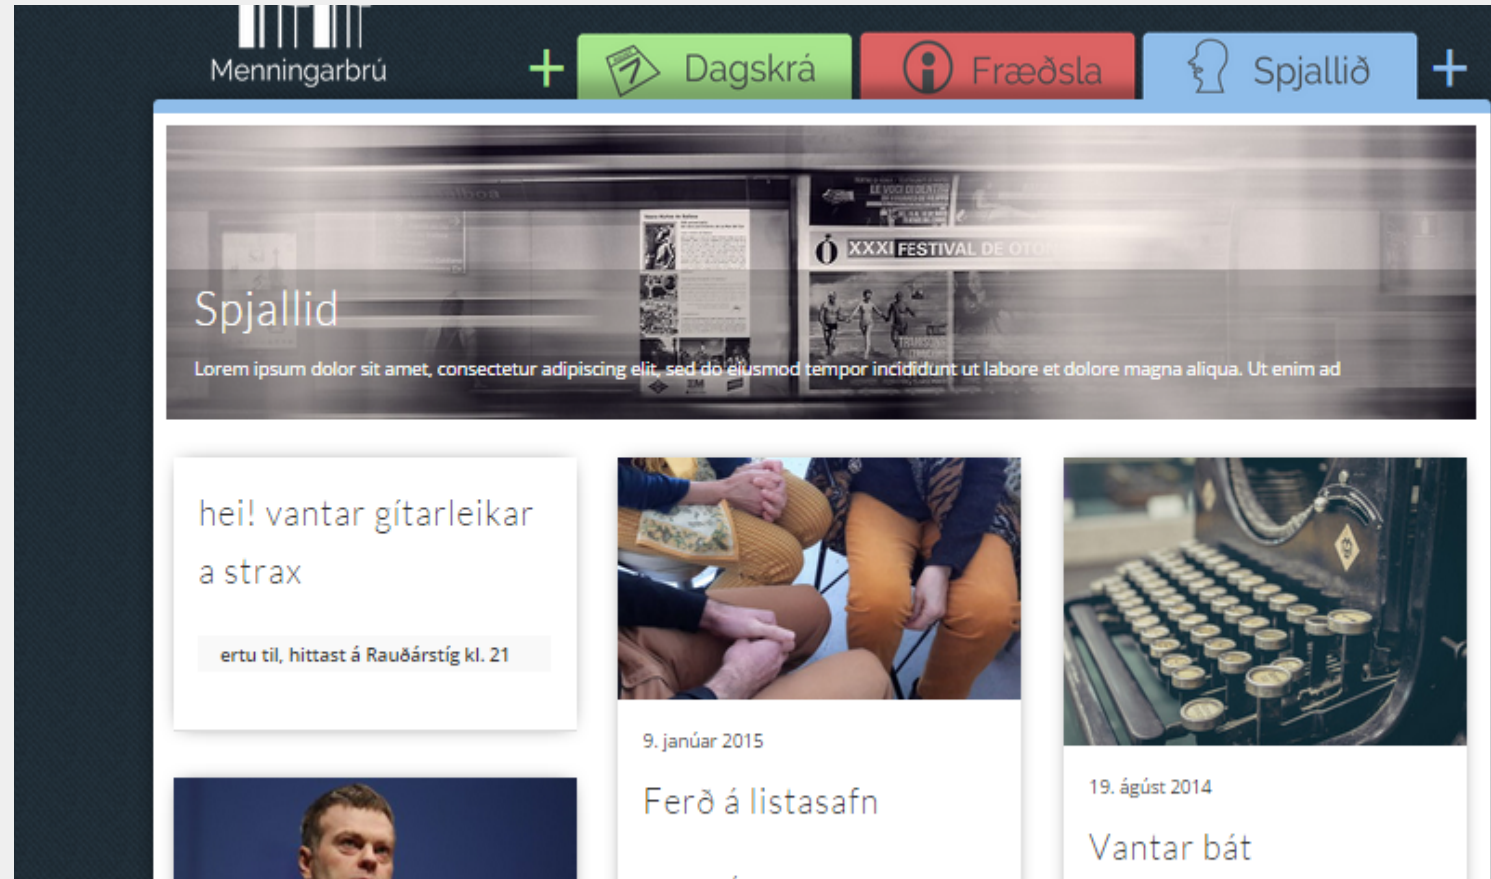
Menningarbrú

+ Dagskrá Fræðsla Spjallið +

Spjallid

Lorem ipsum dolor sit amet, consectetur adipiscing elit, sed do eiusmod tempor incididunt ut labore et dolore magna aliqua. Ut enim ad

XXXI FESTIVAL DE OTO

hei! vantar gítarleikar a strax

ertu til, hittast á Rauðárstíg kl. 21

9. janúar 2015

Ferð á listasafn

19. ágúst 2014

Vantar bát